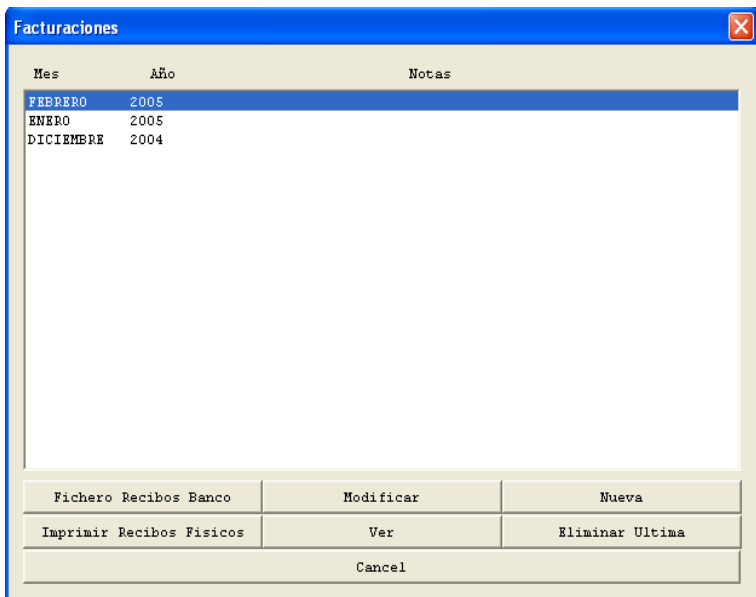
Facturaciones

| Mes | Año | Notas |
|---|---|---|
| FEBRERO | 2005 | |
| ENERO | 2005 | |
| DICIEMBRE | 2004 | |

Fichero Recibos Banco
Modificar
Nueva
Imprimir Recibos Fisicos
Ver
Eliminar Ultima
Cancel